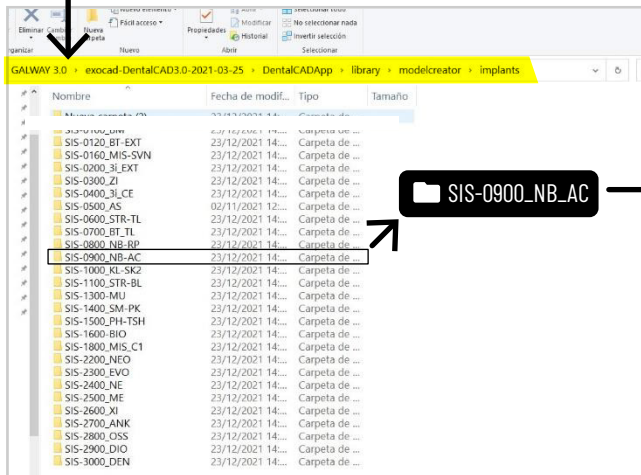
Eliminar | Nueva carpeta | Nuevo elemento | Fácil acceso | Nuevo | Propiedades | Abrir | Modificar | Historial | Abrir | Seleccionar todo | No seleccionar nada | Invertir selección | Seleccionar | rganizar

GALWAY 3.0 › exocad-DentalCAD3.0-2021-03-25 › DentalCADApp › library › modelcreator › implants

| Nombre | Fecha de modif... | Tipo | Tamaño |
|---|---|---|---|
| Nueva carpeta (2) | 23/12/2021 14:... | Carpeta de ... | |
| SIS-0100_BM | 23/12/2021 14:... | Carpeta de ... | |
| SIS-0120_BT-EXT | 23/12/2021 14:... | Carpeta de ... | |
| SIS-0160_MIS-SVN | 23/12/2021 14:... | Carpeta de ... | |
| SIS-0200_3i_EXT | 23/12/2021 14:... | Carpeta de ... | |
| SIS-0300_ZI | 23/12/2021 14:... | Carpeta de ... | |
| SIS-0400_3i_CE | 23/12/2021 14:... | Carpeta de ... | |
| SIS-0500_AS | 02/11/2021 12:... | Carpeta de ... | |
| SIS-0600_STR-TL | 23/12/2021 14:... | Carpeta de ... | |
| SIS-0700_BT_TL | 23/12/2021 14:... | Carpeta de ... | |
| SIS-0800_NB-RP | 23/12/2021 14:... | Carpeta de ... | |
| SIS-0900_NB-AC | 23/12/2021 14:... | Carpeta de ... | |
| SIS-1000_KL-SK2 | 23/12/2021 14:... | Carpeta de ... | |
| SIS-1100_STR-BL | 23/12/2021 14:... | Carpeta de ... | |
| SIS-1300-MU | 23/12/2021 14:... | Carpeta de ... | |
| SIS-1400_SM-PK | 23/12/2021 14:... | Carpeta de ... | |
| SIS-1500_PH-TSH | 23/12/2021 14:... | Carpeta de ... | |
| SIS-1600-BIO | 23/12/2021 14:... | Carpeta de ... | |
| SIS-1800_MIS_C1 | 23/12/2021 14:... | Carpeta de ... | |
| SIS-2200_NEO | 23/12/2021 14:... | Carpeta de ... | |
| SIS-2300_EVO | 23/12/2021 14:... | Carpeta de ... | |
| SIS-2400_NE | 23/12/2021 14:... | Carpeta de ... | |
| SIS-2500_ME | 23/12/2021 14:... | Carpeta de ... | |
| SIS-2600_XI | 23/12/2021 14:... | Carpeta de ... | |
| SIS-2700_ANK | 23/12/2021 14:... | Carpeta de ... | |
| SIS-2800_OSS | 23/12/2021 14:... | Carpeta de ... | |
| SIS-2900_DIO | 23/12/2021 14:... | Carpeta de ... | |
| SIS-3000_DEN | 23/12/2021 14:... | Carpeta de ... | |

SIS-0900_NB_AC